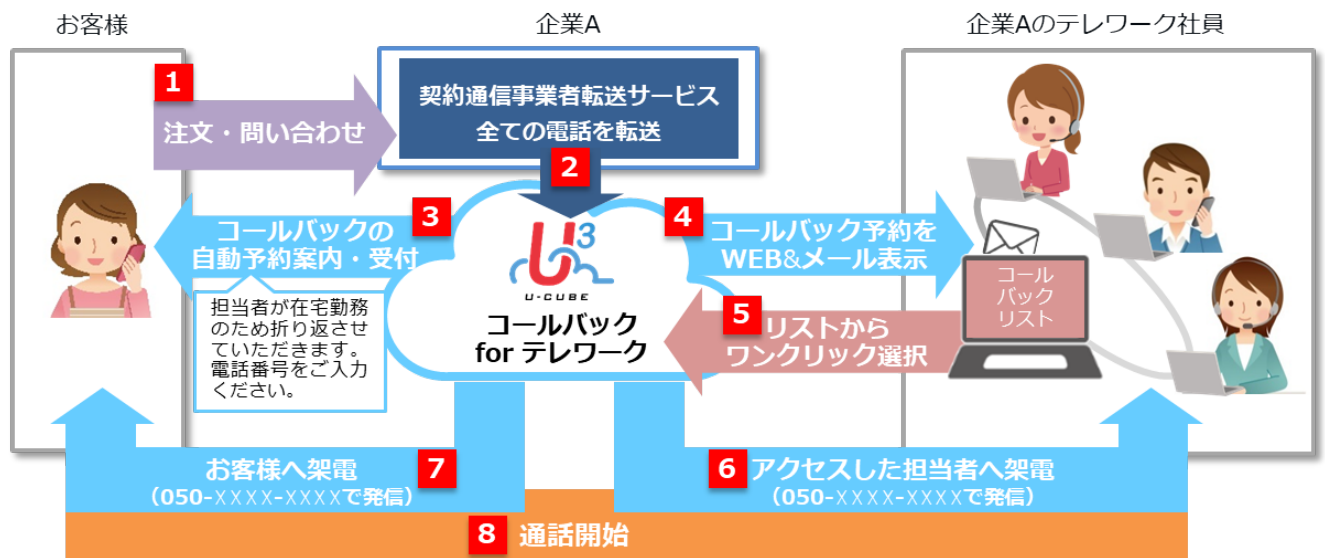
お客様

企業A

企業Aのテレワーク社員

1
注文・問い合わせ

契約通信事業者転送サービス
全ての電話を転送

2

3
コールバックの
自動予約案内・受付

担当者が在宅勤務のため折り返させていただきます。電話番号をご入力ください。

U-CUBE
コールバック
for テレワーク

4
コールバック予約を
WEB&メール表示

コール
バック
リスト

5
リストから
ワンクリック選択

お客様へ架電
(050-XXXX-XXXXで発信)
7

6
アクセスした担当者へ架電
(050-XXXX-XXXXで発信)

8
通話開始